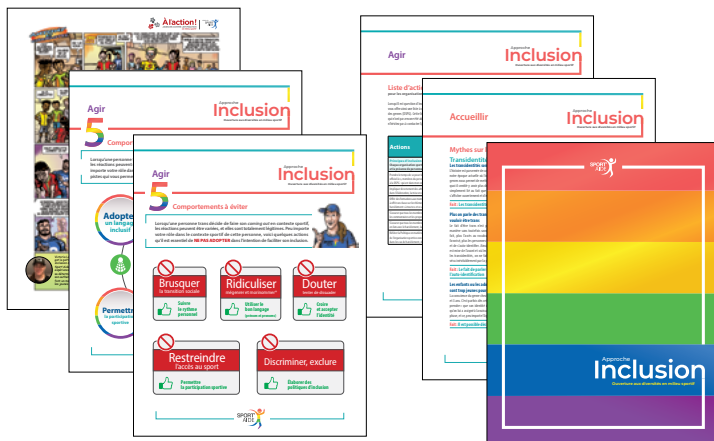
À l'action!

Agir

Approche Inclusion
Ouverture aux diversités en milieu sportif

5 Comportements à éviter

Lorsqu'une personne trans décide de faire son coming out en contexte sportif, les réactions peuvent être variées, et elles sont totalement légitimes. Peu importe votre rôle dans le contexte sportif de cette personne, voici quelques actions qu'il est essentiel de NE PAS ADOPTER dans l'intention de faciliter son inclusion.

Brusquer
la transition sociale
Suivre le rythme personnel

Ridiculiser
mégenrer et morinommer
Utiliser le bon langage

Douter
tenter de dissuader
Croire et accepter l'identité

Restreindre
l'accès au sport
Permettre la participation sportive

Discriminer, exclure
Élaborer des politiques d'inclusion

Adopter un langage inclusif

Permettre la participation sportive

Agir
Approche Inclusion
Liste d'actions

Actions

Accueillir
Approche Inclusion
Mythes sur
Transidentité

Sport Aide

Approche
Inclusion
Ouverture aux diversités en milieu sportif